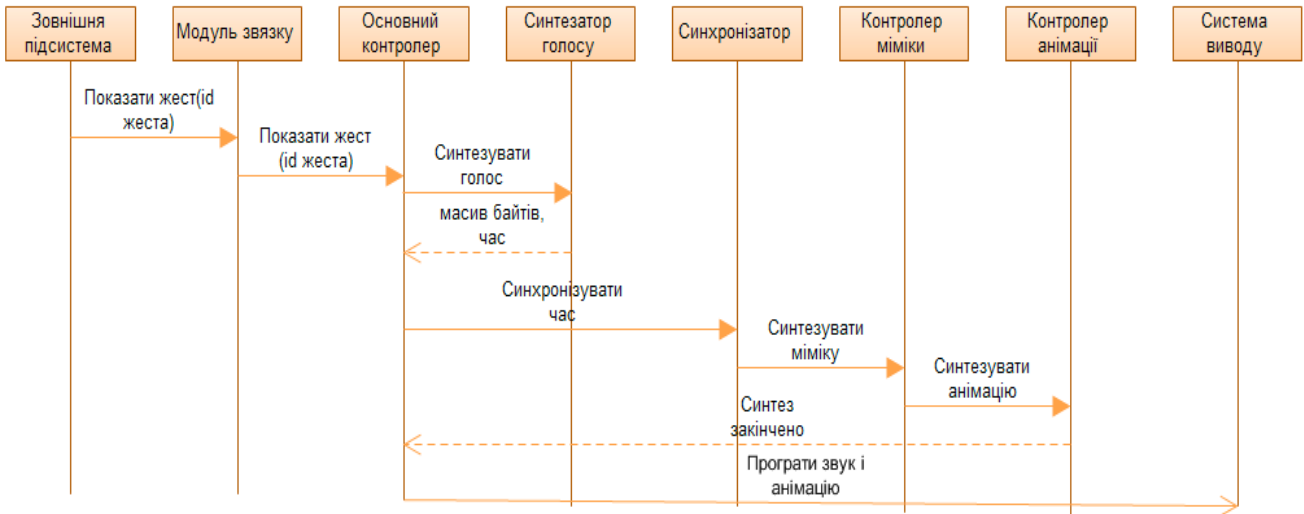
Зовнішня підсистема

Модуль звязку

Основний контролер

Синтезатор голосу

Синхронізатор

Контролер міміки

Контролер анімації

Система виводу

Показати жест(id жеста)

Показати жест (id жеста)

Синтезувати голос

масив байтів, час

Синхронізувати час

Синтезувати міміку

Синтезувати анімацію

Синтез закінчено

Програти звук і анімацію